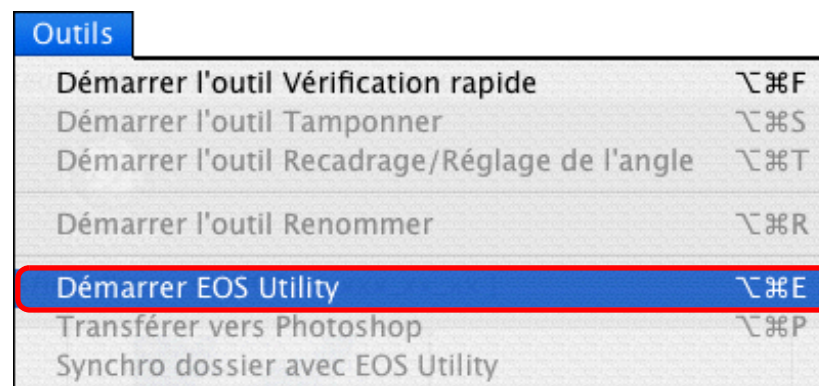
Outils

Démarrer l'outil Vérification rapide ⌥⌘F
Démarrer l'outil Tamponner ⌥⌘S
Démarrer l'outil Recadrage/Réglage de l'angle ⌥⌘T

Démarrer l'outil Renommer ⌥⌘R

Démarrer EOS Utility ⌥⌘E
Transférer vers Photoshop ⌥⌘P
Synchro dossier avec EOS Utility